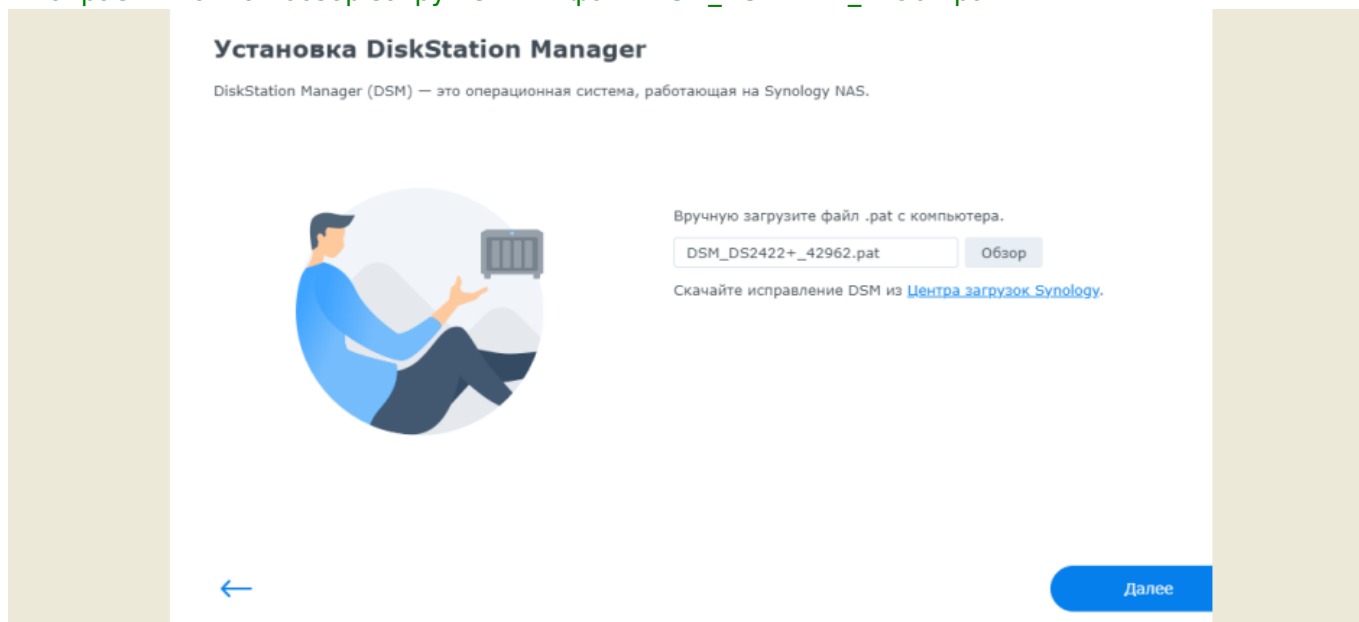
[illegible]

Установка DiskStation Manager

DiskStation Manager (DSM) — это операционная система, работающая на Synology NAS.

Вручную загрузите файл .pat с компьютера.

DSM_DS2422+_42962.pat

Обзор

Скачайте исправление DSM из Центра загрузок Synology.

←

Далее